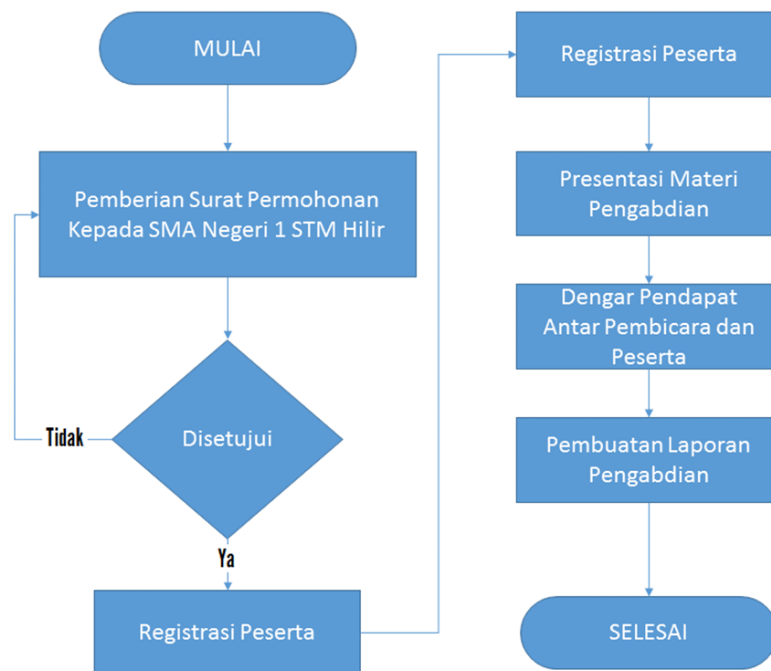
MULAI

Pemberian Surat Permohonan Kepada SMA Negeri 1 STM Hilir

Disetujui

Tidak

Ya

Registrasi Peserta

Registrasi Peserta

Presentasi Materi Pengabdian

Dengar Pendapat Antar Pembicara dan Peserta

Pembuatan Laporan Pengabdian

SELESAI